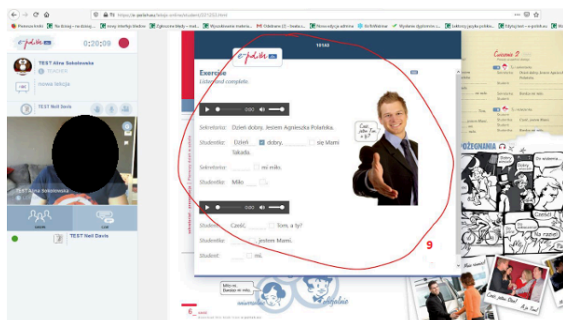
https://e-polish.eu/lesson-online/students/...

Pierwsze kroki | Na drodze - na drodz... | wszy interfejs lekcji | Zgłoszenie lekcji - wsk... | Wyszukiwanie materia... | Odebrane (2) - teodora... | Nowe relacje adminie | Od hkhkhkhk | Wydanie dyplomów s... | kalkulacja pracy polska...

e-polish 0:20:09

TEST Alina Sokołowska
TEACHER

Nowa lekcja

TEST Neil Davis

TEST Alina Sokołowska

TEST Neil Davis

e-polish
14/46

Exercise
Listen and complete.

Sekretarka: Dzień dobry. Jestem Agnieszka Polańska.

Studentka: Dzień dobry. się Mami Takada.

Sekretarka: mi miło.

Studentka: Mnie .

Cześć. Tom, a ty?

Studentka: jestem Mami.

Student: mi.

Cześć, jestem Tom, a ty?

9

Ćwiczenie 2

POŻEGNANIA

Na razie!

Do widzenia

Cześć!

Miło mi. Bardzo mi miło.

6